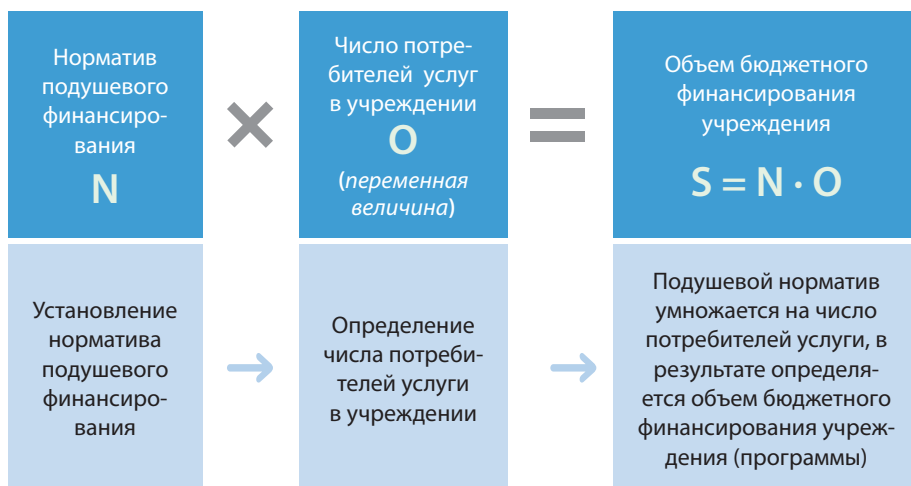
Норматив подушевого финансирования

N

×

Число потребителей услуг в учреждении

O

(*переменная величина*)

=

Объем бюджетного финансирования учреждения

$S = N \cdot O$

Установление норматива подушевого финансирования

→

Определение числа потребителей услуги в учреждении

→

Подушевой норматив умножается на число потребителей услуги, в результате определяется объем бюджетного финансирования учреждения (программы)